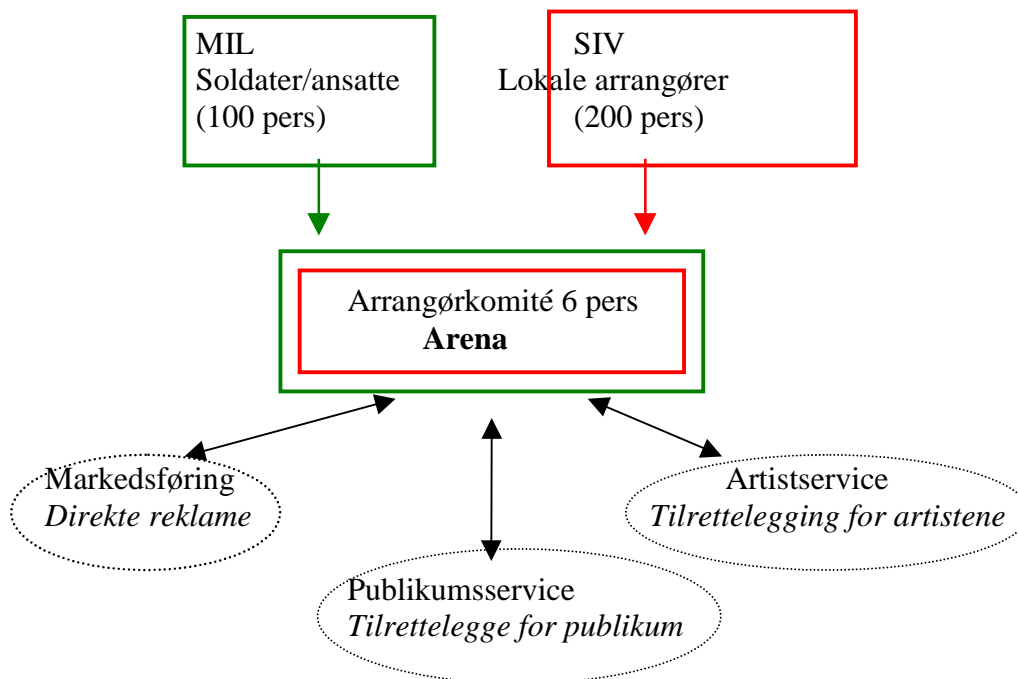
MIL
Soldater/ansatte
(100 pers)

SIV
Lokale arrangører
(200 pers)

Arrangørkomité 6 pers
**Arena**

Markedsføring
*Direkte reklame*

Artistservice
*Tilrettelegging for artistene*

Publikumsservice
*Tilrettelegge for publikum*